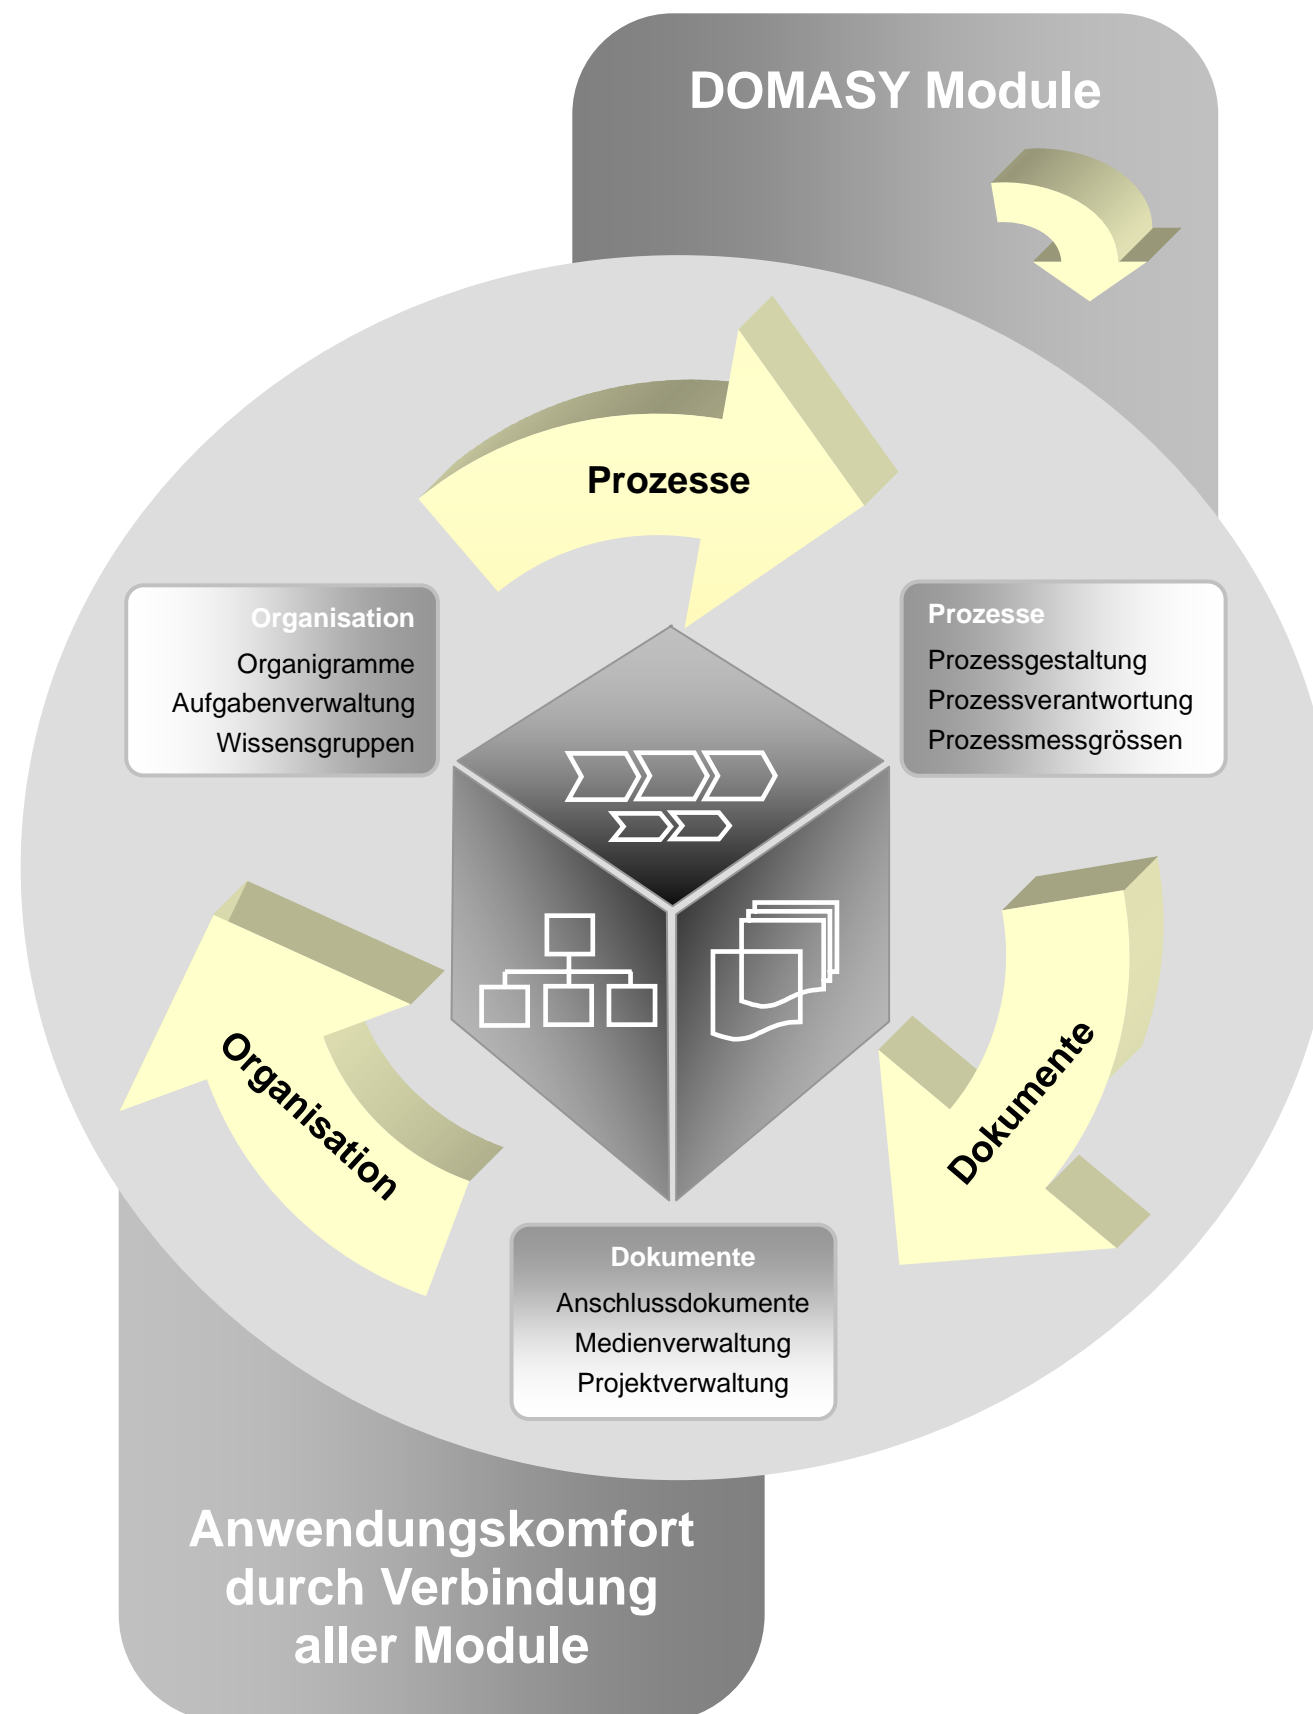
DOMASY Module

Prozesse

Organisation
Organigramme
Aufgabenverwaltung
Wissensgruppen

Prozesse
Prozessgestaltung
Prozessverantwortung
Prozessmessgrössen

Organisation

Dokumente

Dokumente
Anschlussdokumente
Medienverwaltung
Projektverwaltung

Anwendungskomfort durch Verbindung aller Module